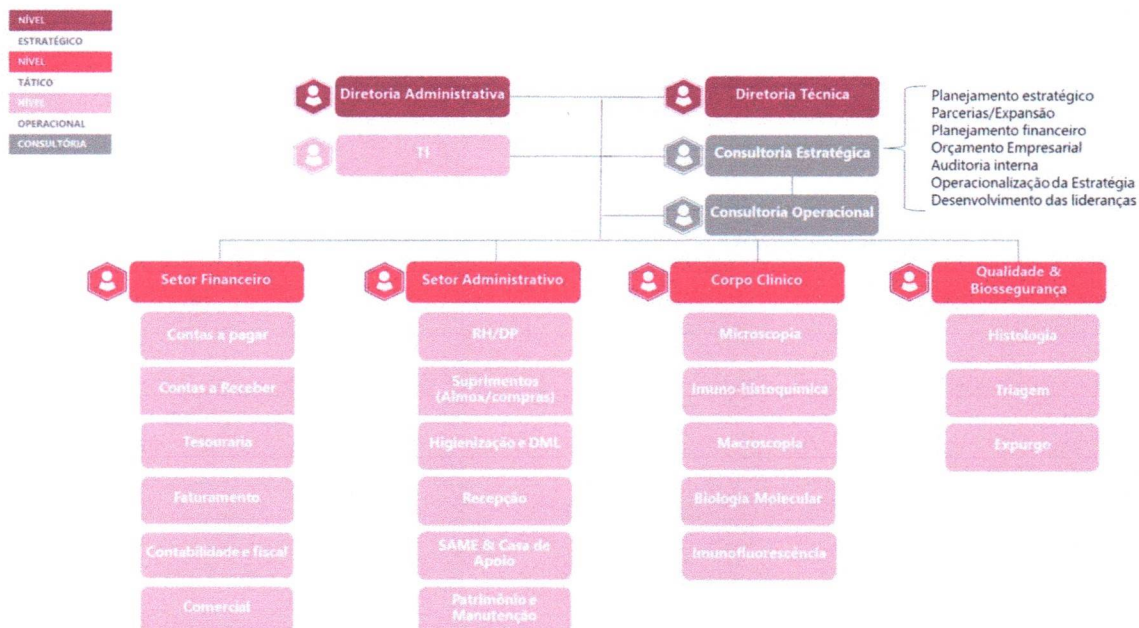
NÍVEL
ESTRATÉGICO
NÍVEL
TÁTICO
NÍVEL
OPERACIONAL
CONSULTÓRIA

Diretoria Administrativa
Diretoria Técnica
TI
Consultoria Estratégica
Consultoria Operacional

Planejamento estratégico
Parcerias/Expansão
Planejamento financeiro
Orçamento Empresarial
Auditoria interna
Operacionalização da Estratégia
Desenvolvimento das lideranças

Setor Financeiro
Contas a pagar
Contas a Receber
Tesouraria
Faturamento
Contabilidade e fiscal
Comercial

Setor Administrativo
RH/DP
Suprimentos (Almox/compras)
Higienização e DML
Recepção
SAME & Casa de Apoio
Patrimônio e Manutenção

Corpo Clinico
Microscopia
Imuno-histoquimica
Macroscopia
Biologia Molecular
Imunofluorescência

Qualidade & Biossegurança
Histologia
Triagem
Expurgo